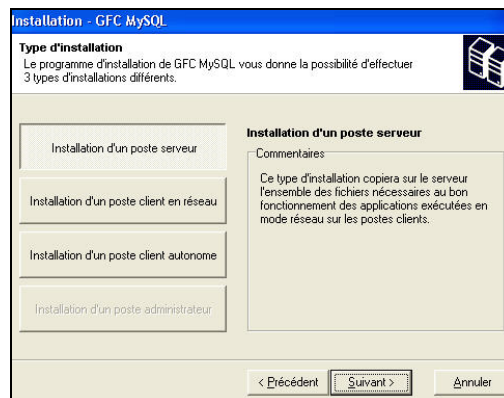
Installation - GFC MySQL

Type d'installation
Le programme d'installation de GFC MySQL vous donne la possibilité d'effectuer 3 types d'installations différents.

Installation d'un poste serveur

Installation d'un poste client en réseau

Installation d'un poste client autonome

Installation d'un poste administrateur

Installation d'un poste serveur

Commentaires

Ce type d'installation copiera sur le serveur l'ensemble des fichiers nécessaires au bon fonctionnement des applications exécutées en mode réseau sur les postes clients.

< Précédent
Suivant >
Annuler